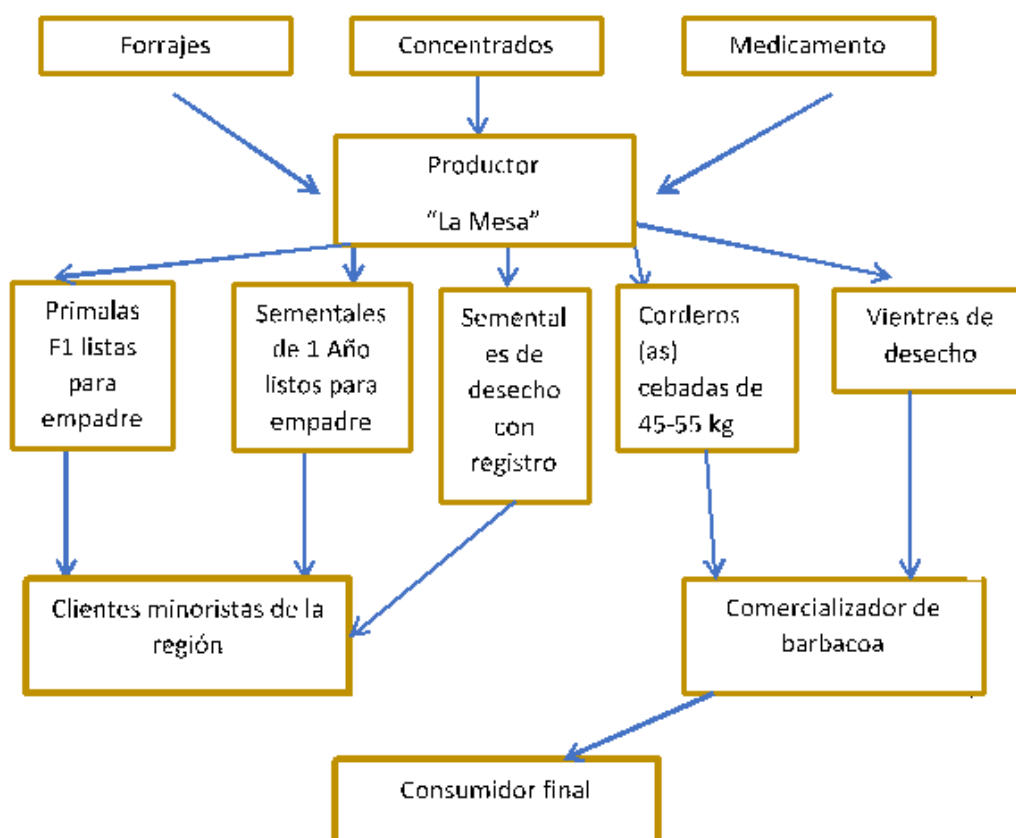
Forrajes

Concentrados

Medicamento

Productor

"La Mesa"

Primalas F1 listas para empadre

Sementales de 1 Año listos para empadre

Sementales de desecho con registro

Corderos (as) cebadas de 45-55 kg

Vientres de desecho

Clientes minoristas de la región

Comercializador de barbacoa

Consumidor final